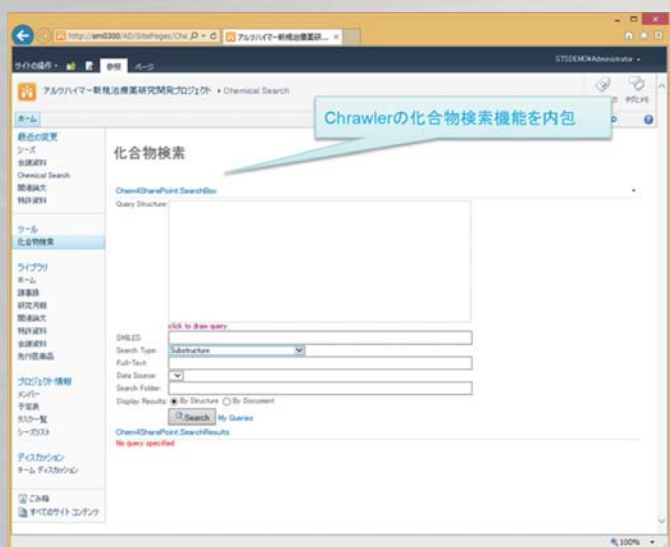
http://sm0300/AD/SitePages/Che
アルツハイマー新規治療薬研...

サイトの操作 参照 ページ
STSDEMO\Administrator

アルツハイマー新規治療薬研究開発プロジェクト ▸ Chemical Search
フォロー タグとメモ

ホーム

Chrawlerの化合物検索機能を内包

最近の変更
シーズ
会議資料
Chemical Search
関連論文
特許資料

ツール
化合物検索

ライブラリ
ホーム
議事録
研究月報
関連論文
特許資料
会議資料
先行医薬品

プロジェクト情報
メンバー
予定表
タスク一覧
シーズリスト

ディスカッション
チーム ディスカッション

ごみ箱
すべてのサイト コンテンツ

化合物検索

Chem4SharePoint.SearchBox
Query Structure:
click to draw query
SMILES:
Search Type: Substructure
Full-Text:
Data Source:
Search Folder:
Display Results: By Structure By Document
Search My Queries
Chem4SharePoint.SearchResults
No query specified

100%